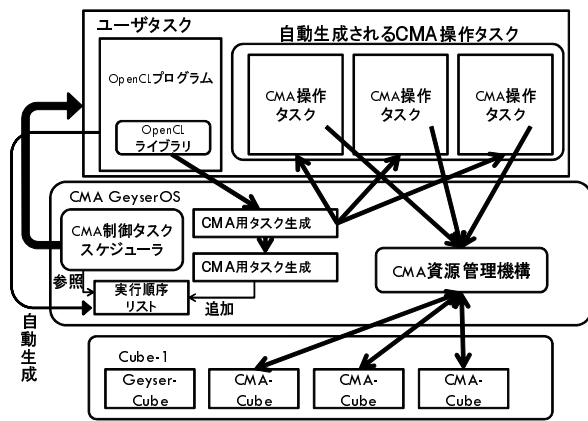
ユーザタスク

自動生成されるCMA操作タスク

OpenCLプログラム

OpenCL ライブラリ

CMA操作タスク

CMA操作タスク

CMA操作タスク

CMA GeyserOS

CMA制御タスクスケジューラ

CMA用タスク生成

CMA用タスク生成

CMA資源管理機構

参照

実行順序リスト

追加

自動生成

Cube-1

Geyser-Cube

CMA-Cube

CMA-Cube

CMA-Cube